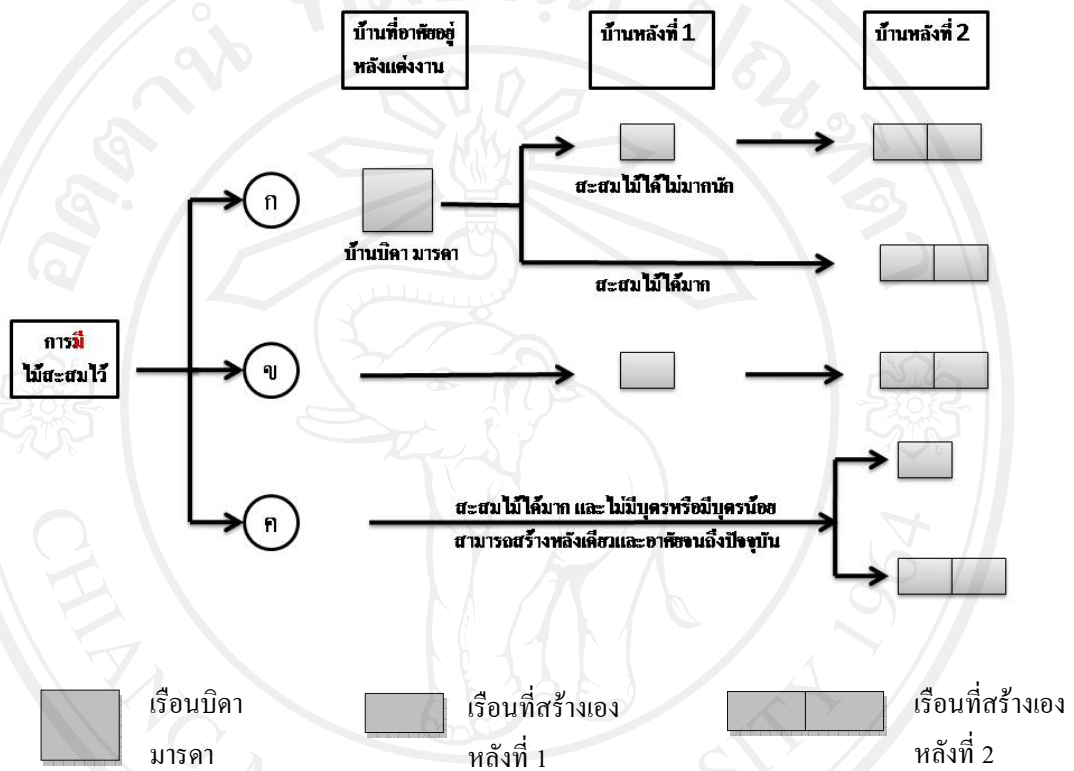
บ้านที่อาศัยอยู่หลังแต่งงาน

บ้านหลังที่ 1

บ้านหลังที่ 2

การมีไม้สะสมไว้

ก

บ้านบิดา มารดา

สะสมไม้ได้ไม่มากนัก

สะสมไม้ได้มาก

ข

ค

สะสมไม้ได้มาก และไม่มีบุตรหรือมีบุตรน้อย สามารถสร้างหลังเดียวและอาศัยจนถึงปัจจุบัน

เรือนบิดา มารดา

เรือนที่สร้างเอง หลังที่ 1

เรือนที่สร้างเอง หลังที่ 2